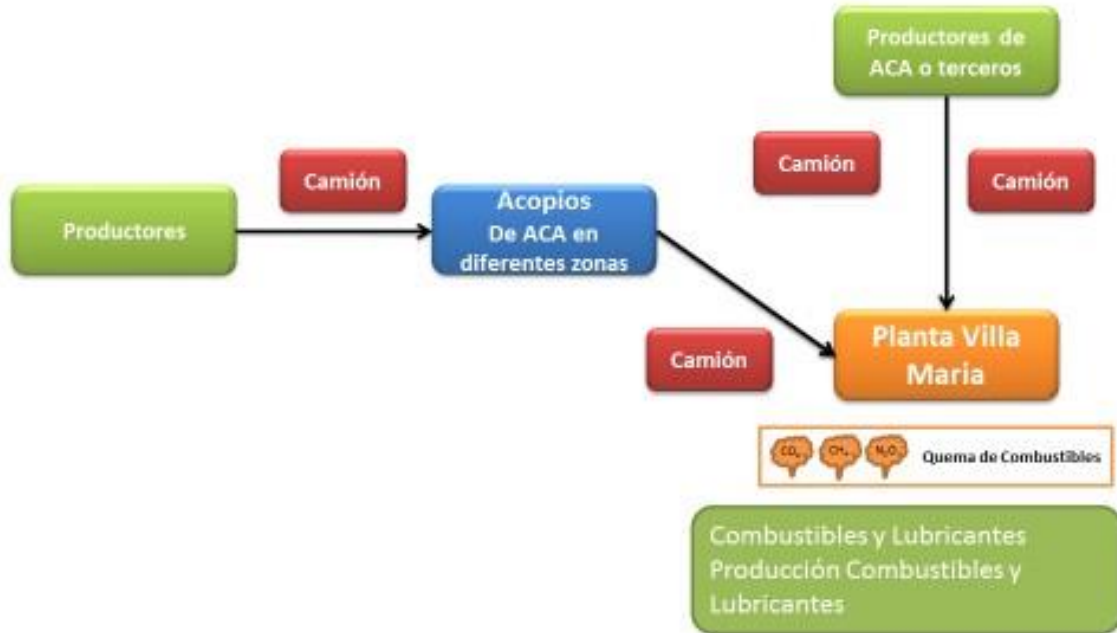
Productores de ACA o terceros

Camión

Camión

Camión

Productores

Acopios De ACA en diferentes zonas

Camión

Planta Villa Maria

$CO_2$ $CH_4$ $N_2O$ Quema de Combustibles

Combustibles y Lubricantes
Producción Combustibles y Lubricantes